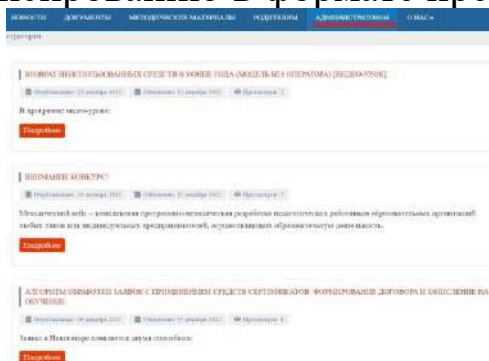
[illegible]

НОВОСТИ ДОКУМЕНТЫ МЕТОДИЧЕСКИЕ МАТЕРИАЛЫ РОДИТЕЛЯМ АДМИНИСТРАТОРАМ О НАС

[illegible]

ВОЗВРАТ НЕИСПОЛЬЗОВАННЫХ СРЕДСТВ В КОНЦЕ ГОДА (МОДЕЛЬ БЕЗ ОПЕРАТОРА) [ВИДЕОУРОК]

Опубликовано: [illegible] декабря 2021 Обновлено: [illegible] декабря 2021 Просмотров: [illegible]

В программе видеоурок:

Подробнее

ВНИМАНИЕ КОНКУРС!

Опубликовано: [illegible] декабря 2021 Обновлено: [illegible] декабря 2021 Просмотров: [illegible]

Методический кейс – комплексная программно-методическая разработка педагогических работников образовательных организаций любых типов или индивидуальных предпринимателей, осуществляющих образовательную деятельность.

Подробнее

АЛГОРИТМ ОБРАБОТКИ ЗАЯВОК С ПРИМЕНЕНИЕМ СРЕДСТВ СЕРТИФИКАТОВ: ФОРМИРОВАНИЕ ДОГОВОРА И ЗАЧИСЛЕНИЕ НА ОБУЧЕНИЕ

Опубликовано: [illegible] декабря 2021 Обновлено: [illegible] декабря 2021 Просмотров: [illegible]

Заявки в Навигаторе появляются двумя способами:

Подробнее